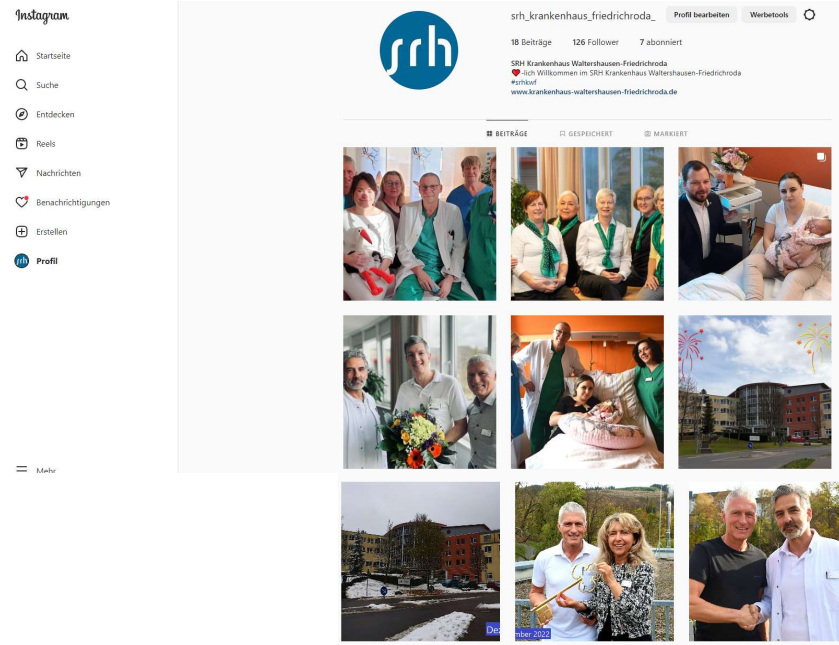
Instagram

Startseite

Suche

Entdecken

Reels

Nachrichten

Benachrichtigungen

Erstellen

Profil

Mehr

srh_krankenhaus_friedrichroda_

Profil bearbeiten

Werbetools

18 Beiträge 126 Follower 7 abonniert

SRH Krankenhaus Waltershausen-Friedrichroda
❤️-lich Willkommen im SRH Krankenhaus Waltershausen-Friedrichroda
#srhkwf
www.krankenhaus-waltershausen-friedrichroda.de

BEITRÄGE GESPEICHERT MARKIERT

Dezember 2022